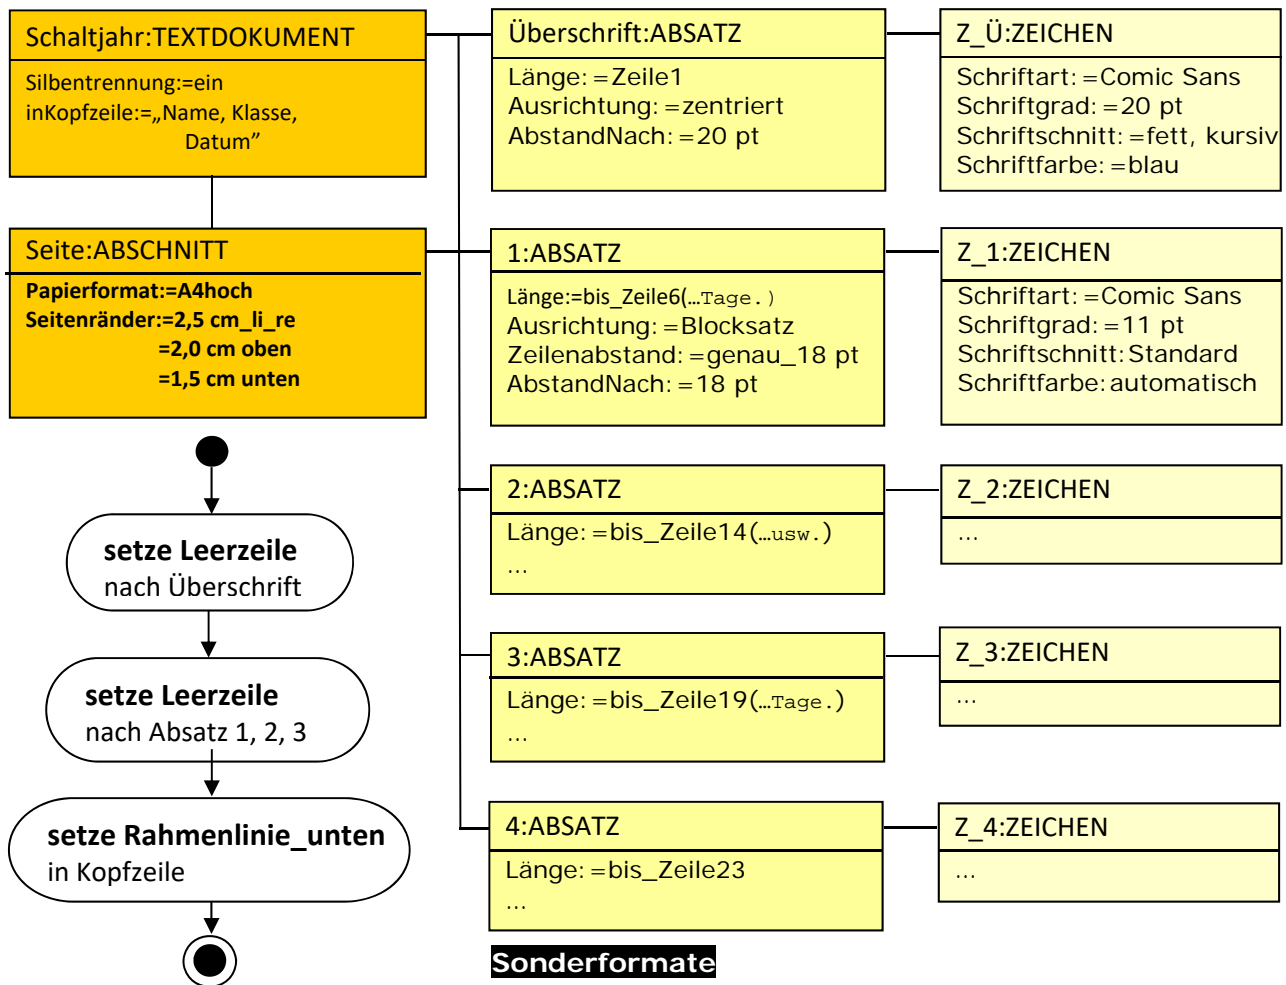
Schaltjahr:TEXTDOKUMENT

Silbentrennung:=ein
inKopfzeile:=„Name, Klasse, Datum”

Seite:ABSCHNITT

Papierformat:=A4hoch
Seitenränder:=2,5 cm_li_re
=2,0 cm oben
=1,5 cm unten

setze Leerzeile
nach Überschrift

setze Leerzeile
nach Absatz 1, 2, 3

setze Rahmenlinie_unten
in Kopfzeile

Überschrift:ABSATZ

Länge: =Zeile1
Ausrichtung: =zentriert
AbstandNach: =20 pt

Z_Ü:ZEICHEN

Schriftart: =Comic Sans
Schriftgrad: =20 pt
Schriftschnitt: =fett, kursiv
Schriftfarbe: =blau

1:ABSATZ

Länge:=bis_Zeile6(…Tage.)
Ausrichtung: =Blocksatz
Zeilenabstand: =genau_18 pt
AbstandNach: =18 pt

Z_1:ZEICHEN

Schriftart: =Comic Sans
Schriftgrad: =11 pt
Schriftschnitt: Standard
Schriftfarbe: automatisch

2:ABSATZ

Länge: =bis_Zeile14(…usw.)
…

Z_2:ZEICHEN

…

3:ABSATZ

Länge: =bis_Zeile19(…Tage.)
…

Z_3:ZEICHEN

…

4:ABSATZ

Länge: =bis_Zeile23
…

Z_4:ZEICHEN

…

Sonderformate